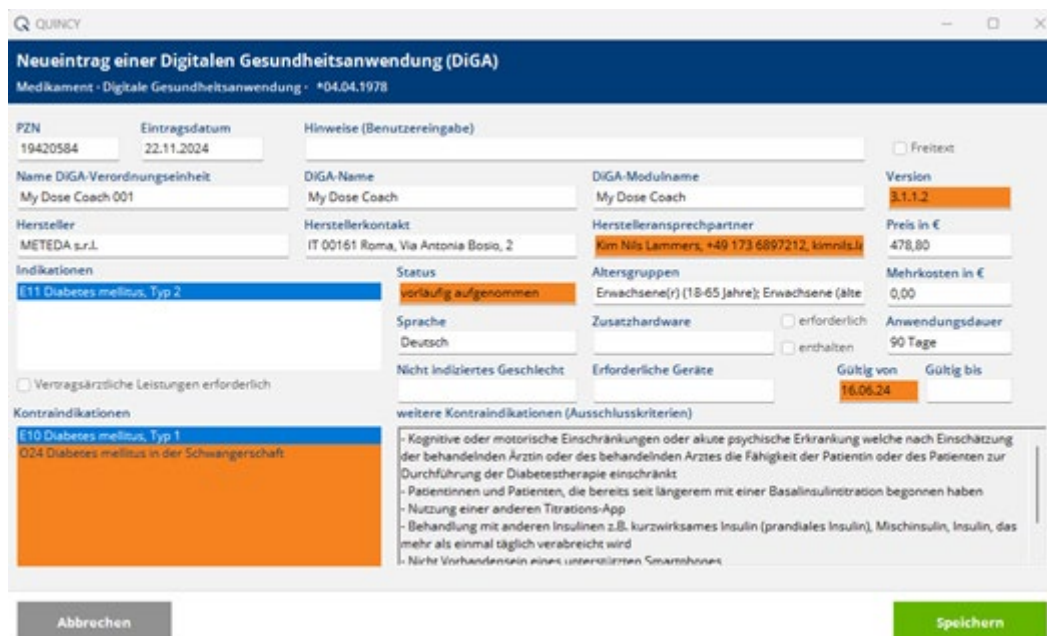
QUINCY

Neueintrag einer Digitalen Gesundheitsanwendung (DiGA)

Medikament · Digitale Gesundheitsanwendung · *04.04.1978

PZN
19420584

Eintragsdatum
22.11.2024

Hinweise (Benutzereingabe)

Freitext

Name DiGA-Verordnungseinheit
My Dose Coach 001

DiGA-Name
My Dose Coach

DiGA-Modulname
My Dose Coach

Version
3.1.1.2

Hersteller
METEDA s.r.l.

Herstellerkontakt
IT 00161 Roma, Via Antonia Bosio, 2

Herstelleransprechpartner
Kim Nils Lammers, +49 173 6897212, kimnils.la

Preis in €
478,80

Indikationen
E11 Diabetes mellitus, Typ 2

Status
vorläufig aufgenommen

Altersgruppen
Erwachsene(r) (18-65 Jahre); Erwachsene (älte

Mehrkosten in €
0,00

Sprache
Deutsch

Zusatzhardware

erforderlich

erhalten

Anwendungsdauer
90 Tage

Vertragsärztliche Leistungen erforderlich

Nicht indiziertes Geschlecht

Erforderliche Geräte

Gültig von
16.06.24

Gültig bis

Kontraindikationen
E10 Diabetes mellitus, Typ 1
O24 Diabetes mellitus in der Schwangerschaft

weitere Kontraindikationen (Ausschlusskriterien)
- Kognitive oder motorische Einschränkungen oder akute psychische Erkrankung welche nach Einschätzung der behandelnden Ärztin oder des behandelnden Arztes die Fähigkeit der Patientin oder des Patienten zur Durchführung der Diabetestherapie einschränkt
- Patientinnen und Patienten, die bereits seit längerem mit einer Basalinsulintitration begonnen haben
- Nutzung einer anderen Titrations-App
- Behandlung mit anderen Insulinen z.B. kurzwirksames Insulin (prandiales Insulin), Mischinsulin, Insulin, das mehr als einmal täglich verabreicht wird
- Nicht Vorhandensein eines unterstützten Smartphones

Abbrechen

Speichern